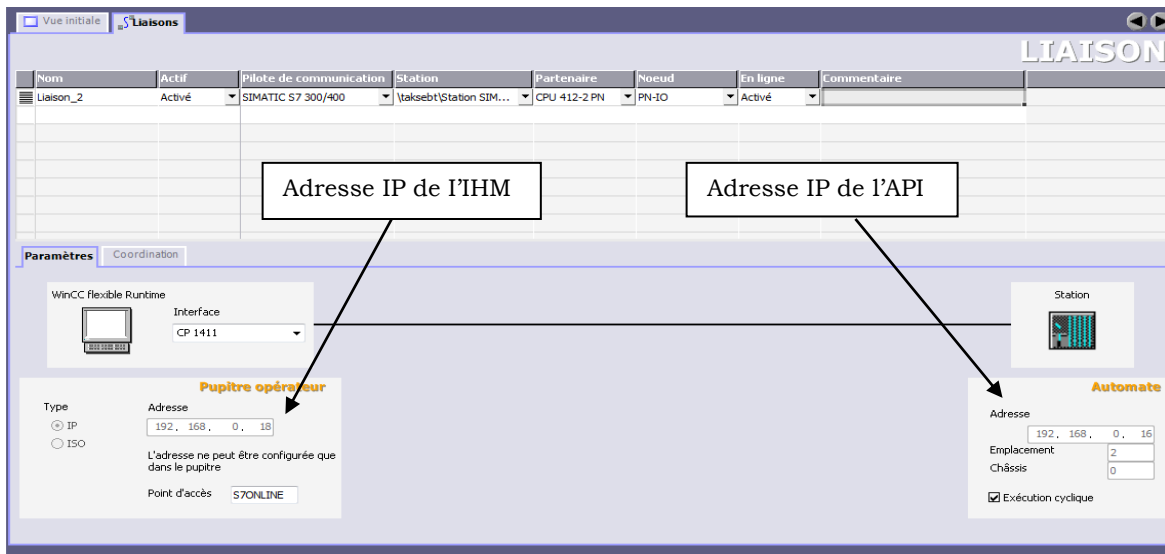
Vue initiale | Liaisons

LIAISON

| Nom | Actif | Pilote de communication | Station | Partenaire | Noeud | En ligne | Commentaire |
|---|---|---|---|---|---|---|---|
| Liaison_2 | Activé | SIMATIC S7 300/400 | \taksebt\Station SIM... | CPU 412-2 PN | PN-IO | Activé | |

Adresse IP de l'IHM

Adresse IP de l'API

Paramètres | Coordination

WinCC flexible Runtime

Interface

CP 1411

Station

Pupitre opérateur

Type

IP

ISO

Adresse

192. 168. 0. 18

L'adresse ne peut être configurée que dans le pupitre

Point d'accès S7ONLINE

Automate

Adresse

192. 168. 0. 16

Emplacement 2

Châssis 0

Exécution cyclique